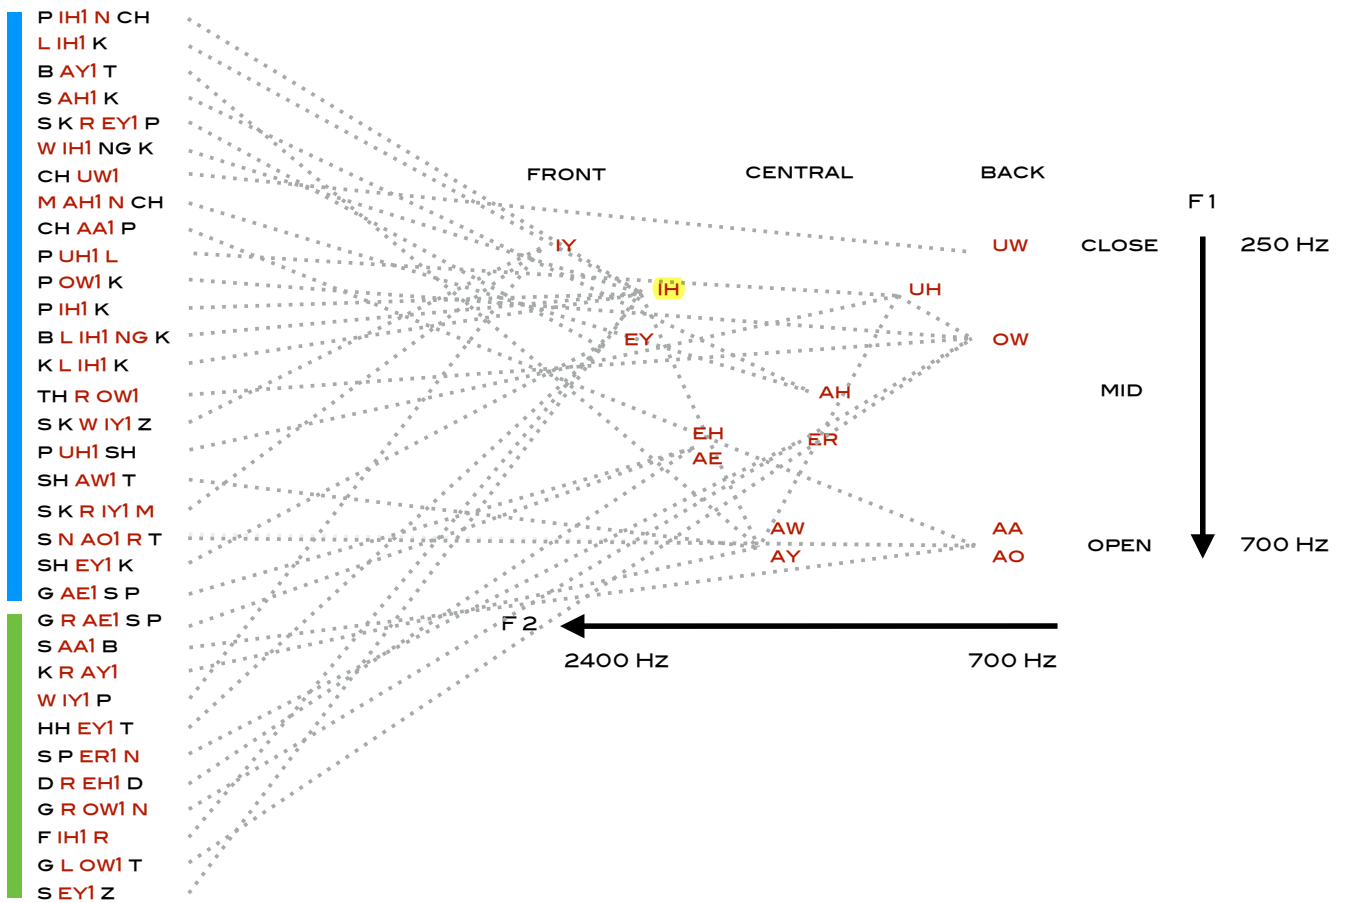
P IH1 N CH
L IH1 K
B AY1 T
S AH1 K
S K R EY1 P
W IH1 NG K
CH UW1
M AH1 N CH
CH AA1 P
P UH1 L
P OW1 K
P IH1 K
B L IH1 NG K
K L IH1 K
TH R OW1
S K W IY1 Z
P UH1 SH
SH AW1 T
S K R IY1 M
S N AO1 R T
SH EY1 K
G AE1 S P
G R AE1 S P
S AA1 B
K R AY1
W IY1 P
HH EY1 T
S P ER1 N
D R EH1 D
G R OW1 N
F IH1 R
G L OW1 T
S EY1 Z

FRONT
CENTRAL
BACK
F 1
IY
UW
CLOSE
250 Hz
IH
UH
EY
OW
MID
AH
EH
ER
AE
AW
AA
AY
AO
OPEN
700 Hz
F 2
2400 Hz
700 Hz